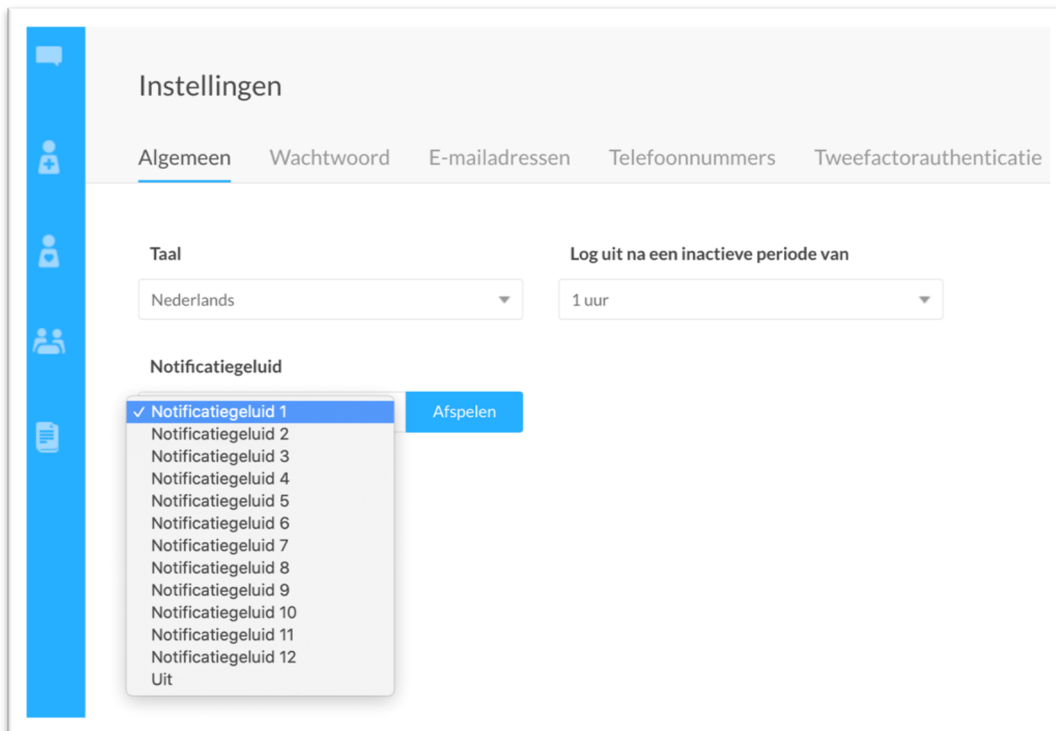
Instellingen

Algemeen Wachtwoord E-mailadressen Telefoonnummers Tweefactorauthenticatie

Taal

Nederlands

Log uit na een inactieve periode van

1 uur

Notificatiegeluid

✓ Notificatiegeluid 1
Notificatiegeluid 2
Notificatiegeluid 3
Notificatiegeluid 4
Notificatiegeluid 5
Notificatiegeluid 6
Notificatiegeluid 7
Notificatiegeluid 8
Notificatiegeluid 9
Notificatiegeluid 10
Notificatiegeluid 11
Notificatiegeluid 12
Uit

Afspelen